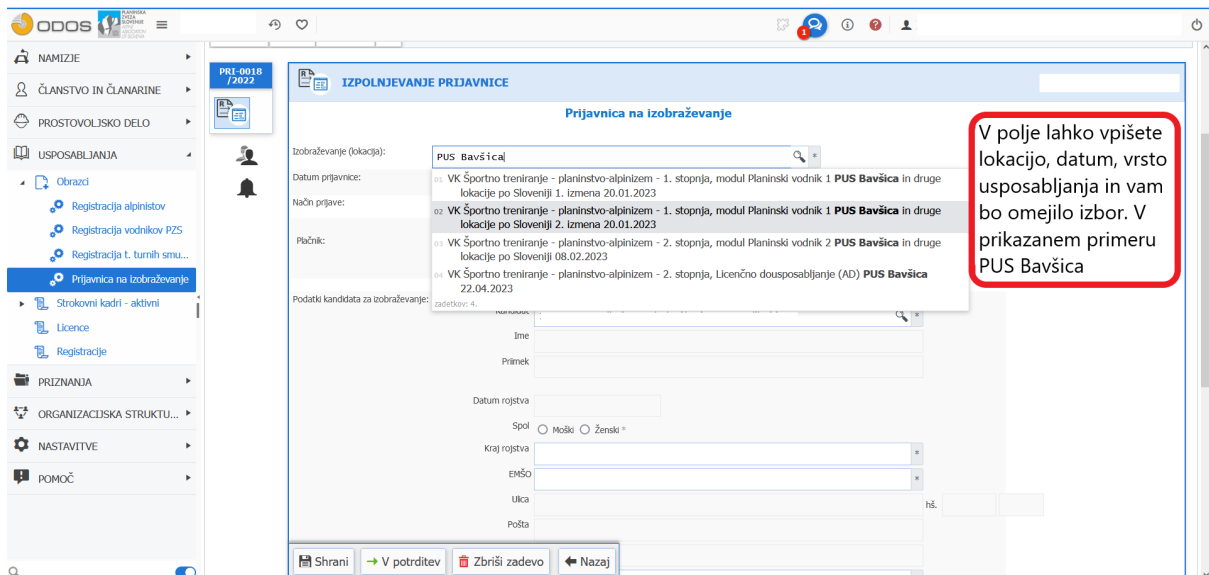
ODOS PLANINSKA ZVEZA SLOVENIJE

NAMIZJE
ČLANSTVO IN ČLANARINE
PROSTOVOLJSKO DELO
USPOSABLJANJA
Obrazci
Registracija alpinistov
Registracija vodnikov PZS
Registracija t. turnih smu...
Prijavnica na Izobraževanje
Strokovni kadri - aktivni
Licence
Registracije
PRIZNANJA
ORGANIZACIJSKA STRUKTU...
NASTAVITVE
POMOČ

PRI-0018 /2022

IZPOLNJEVANJE PRIJAVNICE

Prijavnica na izobraževanje

Izobraževanje (lokacija): PUS Bavšica
Datum prijavnice:
Način prijave:
Plačnik:
Podatki kandidata za izobraževanje:

01 VK Športno treniranje - planinstvo-alpinizem - 1. stopnja, modul Planinski vodnik 1 PUS Bavšica in druge lokacije po Sloveniji 1. izmena 20.01.2023
02 VK Športno treniranje - planinstvo-alpinizem - 1. stopnja, modul Planinski vodnik 1 PUS Bavšica in druge lokacije po Sloveniji 2. izmena 20.01.2023
03 VK Športno treniranje - planinstvo-alpinizem - 2. stopnja, modul Planinski vodnik 2 PUS Bavšica in druge lokacije po Sloveniji 08.02.2023
04 VK Športno treniranje - planinstvo-alpinizem - 2. stopnja, Licenčno dousposabljanje (AD) PUS Bavšica 22.04.2023
zadetkov: 4.

Kandidat
Ime
Priimek
Datum rojstva
Spol Moški Ženski *
Kraj rojstva *
EMŠO *
Ulica hš.
Pošta

Shrani | V potrditev | Zbriši zadevo | Nazaj

V polje lahko vpišete lokacijo, datum, vrsto usposabljanja in vam bo omejilo izbor. V prikazanem primeru PUS Bavšica